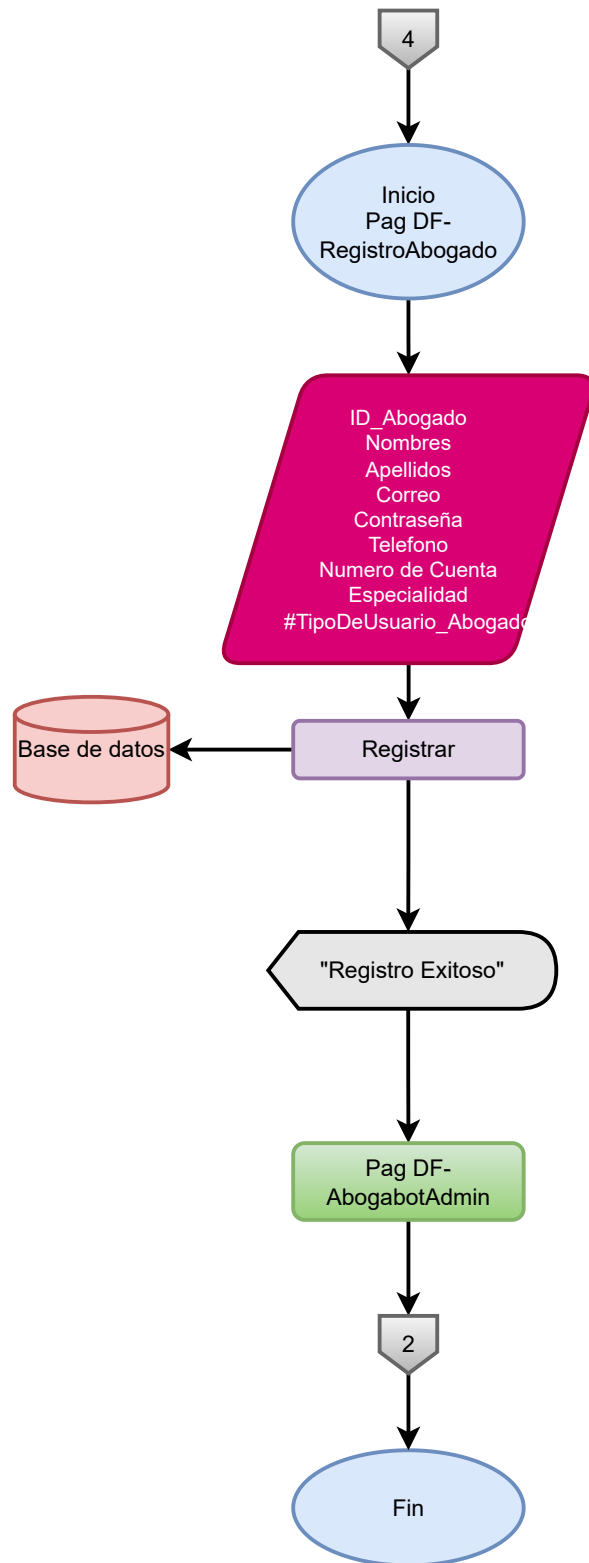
4

Inicio
Pag DF-RegistroAbogado

ID_Abogado
Nombres
Apellidos
Correo
Contraseña
Telefono
Numero de Cuenta
Especialidad
#TipoDeUsuario_Abogado

Base de datos

Registrar

"Registro Exitoso"

Pag DF-AbogabotAdmin

2

Fin